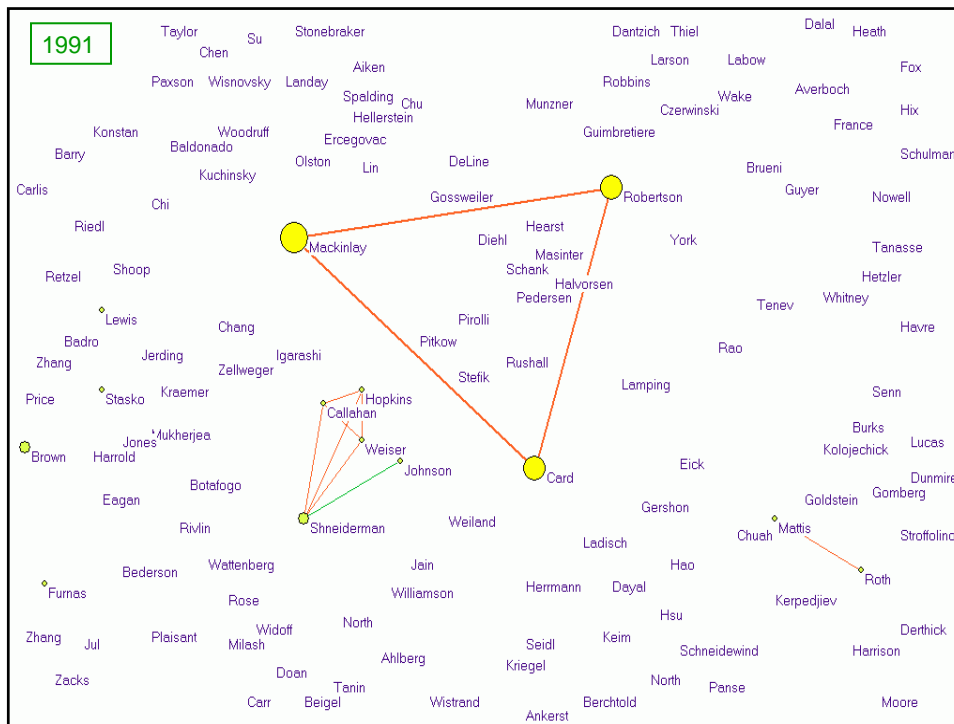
1991

Taylor Su Stonebraker Chen Paxson Wisnovsky Landay Aiken Spalding Chu Hellerstein Konstan Woodruff Ercegovac Barry Baldonado Olston Lin Kuchinsky Carlis Chi Riedl Retzel Shoop Lewis Chang Badro Jerding Igarashi Zhang Zellweger Price Stasko Kraemer Jones Mukherjea Brown Harrold Botafogo Eagan Rivlin Bederson Wattenberg Furnas Rose Widoff Zhang Jul Plaisant Milash Doan Zacks Carr Beigel Tanin

Dantzich Thiel Dalal Heath Larson Labow Fox Robbins Wake Averboch Munzner Czerwinski Hix Guimbretiere France Schulman DeLine Brueni Gossweiler Robertson Guyer Nowell Mackinlay Hearst Diehl Masinter York Tanasse Schank Halvorsen Hetzler Pedersen Tenev Whitney Pirolli Havre Pitkow Rao Rushall Stefik Lamping Senn Hopkins Callahan Burks Weiser Kolojechick Lucas Johnson Card Eick Dunmire Goldstein Gomberg Gershon Weiland Mattis Shneiderman Chuah Strofolino Ladisch Jain Hao Roth Herrmann Dayal Williamson Kerpedjiev North Hsu Seidl Keim Derthick Ahlberg Kriegel Schneidewind Harrison North Panse Wistrand Berchtold Moore Ankerst